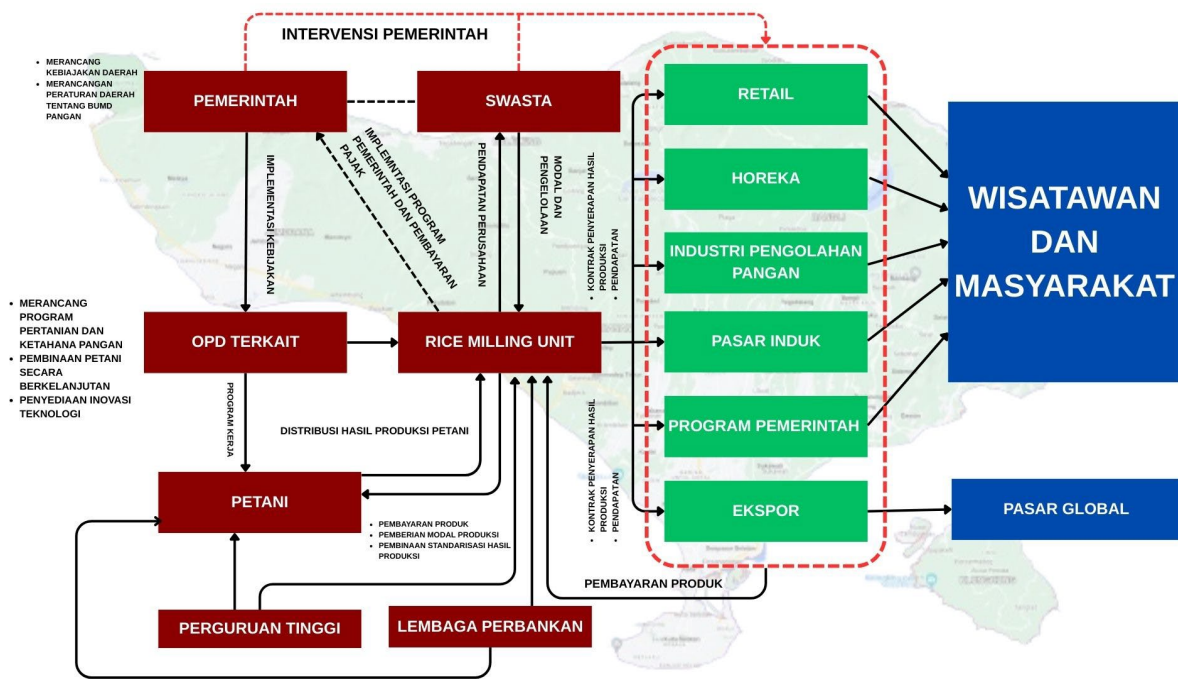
INTERVENSI PEMERINTAH

• MERANCANG KEBIJAKAN DAERAH
• MERANCANGAN PERATURAN DAERAH TENTANG BUMD PANGAN

PEMERINTAH

SWASTA

IMPLEMNTASI PROGRAM PEMERINTAH DAN PEMBAYARAN PAJAK

IMPLEMENTASI KEBIJAKAN

PENDAPATAN PERUSAHAAN

MODAL DAN PENGELOLAAN

• KONTRAK PENYERAPAN HASIL PRODUKSI
• PENDAPATAN

RETAIL

HOREKA

INDUSTRI PENGOLAHAN PANGAN

PASAR INDUK

PROGRAM PEMERINTAH

EKSPOR

WISATAWAN DAN MASYARAKAT

PASAR GLOBAL

• MERANCANG PROGRAM PERTANIAN DAN KETAHANA PANGAN
• PEMBINAAN PETANI SECARA BERKELANJUTAN
• PENYEDIAAN INOVASI TEKNOLOGI

OPD TERKAIT

RICE MILLING UNIT

PROGRAM KERJA

DISTRIBUSI HASIL PRODUKSI PETANI

• KONTRAK PENYERAPAN HASIL PRODUKSI
• PENDAPATAN

PETANI

• PEMBAYARAN PRODUK
• PEMBERIAN MODAL PRODUKSI
• PEMBINAAN STANDARISASI HASIL PRODUKSI

PEMBAYARAN PRODUK

PERGURUAN TINGGI

LEMBAGA PERBANKAN